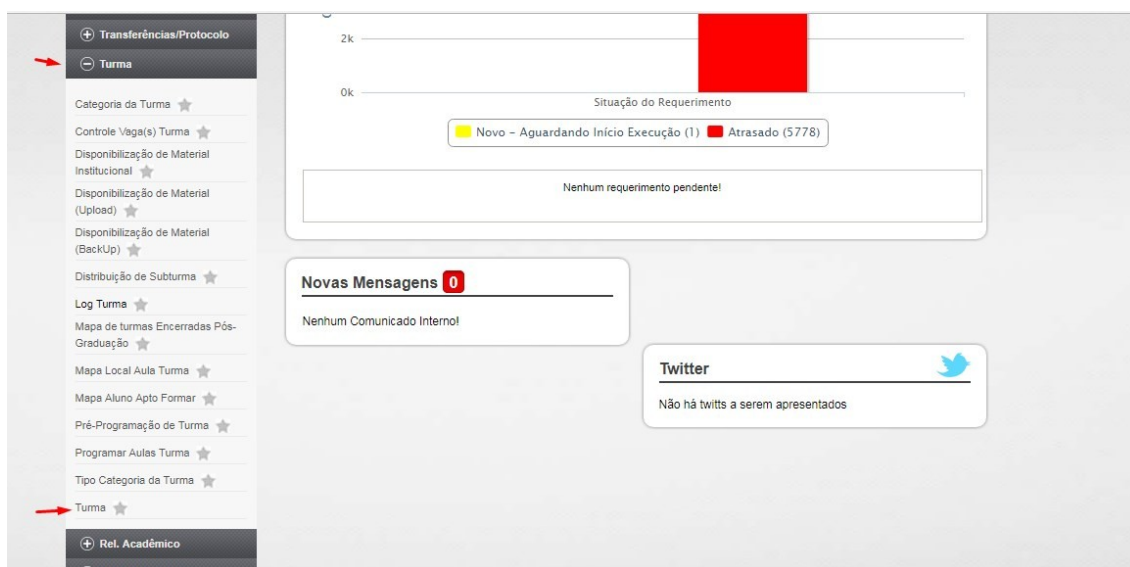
Transferências/Protocolo

Turma

Categoria da Turma

Controle Vaga(s) Turma

Disponibilização de Material Institucional

Disponibilização de Material (Upload)

Disponibilização de Material (BackUp)

Distribuição de Subturma

Log Turma

Mapa de turmas Encerradas Pós-Graduação

Mapa Local Aula Turma

Mapa Aluno Apto Formar

Pré-Programação de Turma

Programar Aulas Turma

Tipo Categoria da Turma

Turma

Rel. Acadêmico

2k

0k

Situação do Requerimento

Novo - Aguardando Início Execução (1) Atrasado (5778)

Nenhum requerimento pendente!

Novas Mensagens 0

Nenhum Comunicado Interno!

Twitter

Não há twitts a serem apresentados